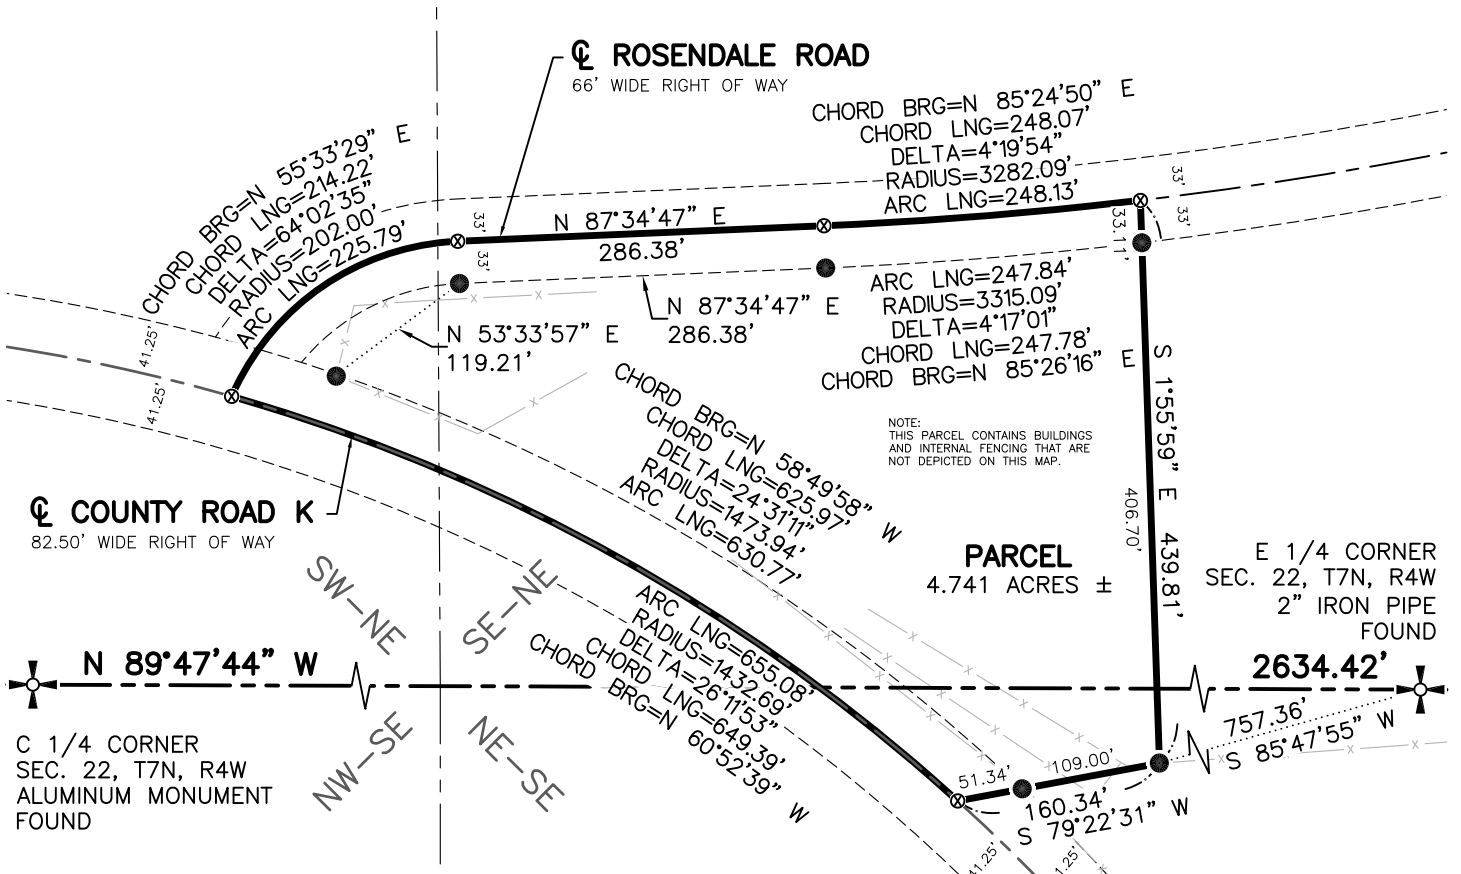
℄ ROSENDALE ROAD
66' WIDE RIGHT OF WAY

CHORD BRG=N 85°24'50" E
CHORD LNG=248.07'
DELTA=4°19'54"
RADIUS=3282.09'
ARC LNG=248.13'

CHORD BRG=N 55°33'29" E
CHORD LNG=214.22'
DELTA=64°02'35"
RADIUS=202.00'
ARC LNG=225.79'

33'
33'
N 87°34'47" E
286.38'
33'
33'
33.11'

ARC LNG=247.84'
RADIUS=3315.09'
DELTA=4°17'01"
CHORD LNG=247.78'
CHORD BRG=N 85°26'16" E

N 87°34'47" E
286.38'

N 53°33'57" E
119.21'

41.25'
41.25'

CHORD BRG=N 58°49'58" W
CHORD LNG=625.97'
DELTA=24°31'11"
RADIUS=1473.94'
ARC LNG=630.77'

NOTE:
THIS PARCEL CONTAINS BUILDINGS AND INTERNAL FENCING THAT ARE NOT DEPICTED ON THIS MAP.

S 1°55'59" E 439.81'
406.70'

℄ COUNTY ROAD K
82.50' WIDE RIGHT OF WAY

PARCEL
4.741 ACRES ±

E 1/4 CORNER
SEC. 22, T7N, R4W
2" IRON PIPE
FOUND

SW–NE
SE–NE

ARC LNG=655.08'
RADIUS=1432.69'
DELTA=26°11'53"
CHORD LNG=649.39'
CHORD BRG=N 60°52'39" W

N 89°47'44" W
2634.42'

757.36'
S 85°47'55" W

NW–SE
NE–SE

C 1/4 CORNER
SEC. 22, T7N, R4W
ALUMINUM MONUMENT
FOUND

51.34'
109.00'
160.34'
S 79°22'31" W
41.25'
41.25'